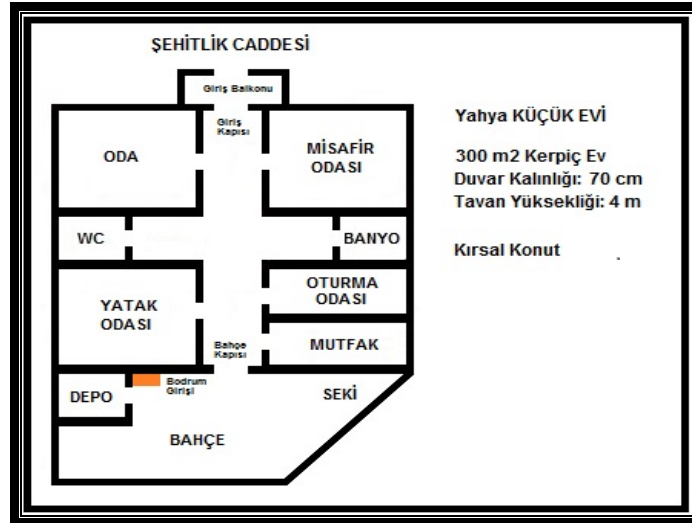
ŞEHİTLİK CADDESİ

Giriş Balkonu

Giriş Kapısı

ODA

MİSAFİR ODASI

WC

BANYO

YATAK ODASI

OTURMA ODASI

Bahçe Kapısı

MUTFAK

DEPO

Bodrum Girişi

SEKİ

BAHÇE

Yahya KÜÇÜK EVİ

300 m2 Kerpiç Ev
Duvar Kalınlığı: 70 cm
Tavan Yüksekliği: 4 m

Kırsal Konut